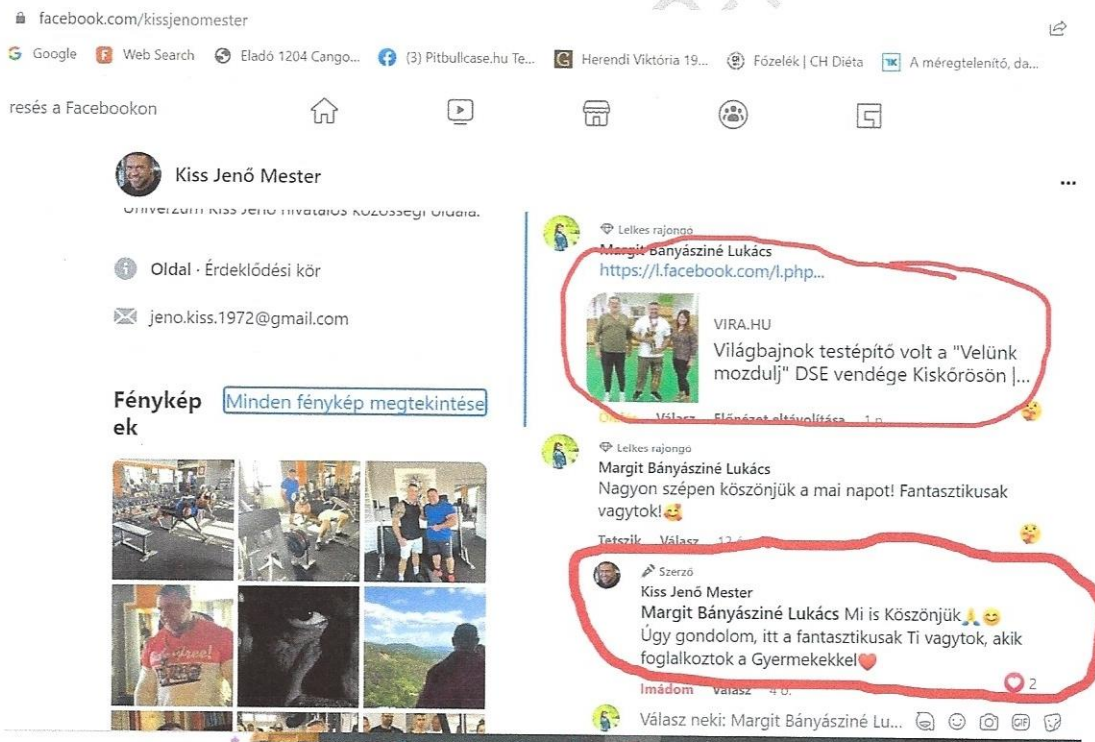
facebook.com/kissjenomester

Google Web Search Eladó 1204 Cango... (3) Pitbullcase.hu Te... Herendi Viktória 19... Főzelék | CH Diéta A méregtelenítő, da...

resés a Facebookon

Kiss Jenő Mester

...

Univerzum Kiss Jenő hivatalos közösségi oldala.

Oldal · Érdeklődési kör

jeno.kiss.1972@gmail.com

Fényképek

Minden fénykép megtekintése

Lelkes rajongó
Margit Bányásziné Lukács
https://l.facebook.com/l.php...

VIRA.HU
Világbajnok testépítő volt a "Velünk mozdulj" DSE vendége Kiskőrösön |...

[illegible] Válasz Előnézet eltávolítása 1 n

Lelkes rajongó
Margit Bányásziné Lukács
Nagyon szépen köszönjük a mai napot! Fantasztikusak vagytok!🥰

Tetszik Válasz 1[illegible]

Szerző
Kiss Jenő Mester
Margit Bányásziné Lukács Mi is Köszönjük🙏😊
Úgy gondolom, itt a fantasztikusak Ti vagytok, akik foglalkoztok a Gyermekekkel❤️

Imádom Válasz 4 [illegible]

2

Válasz neki: Margit Bányásziné Lu...